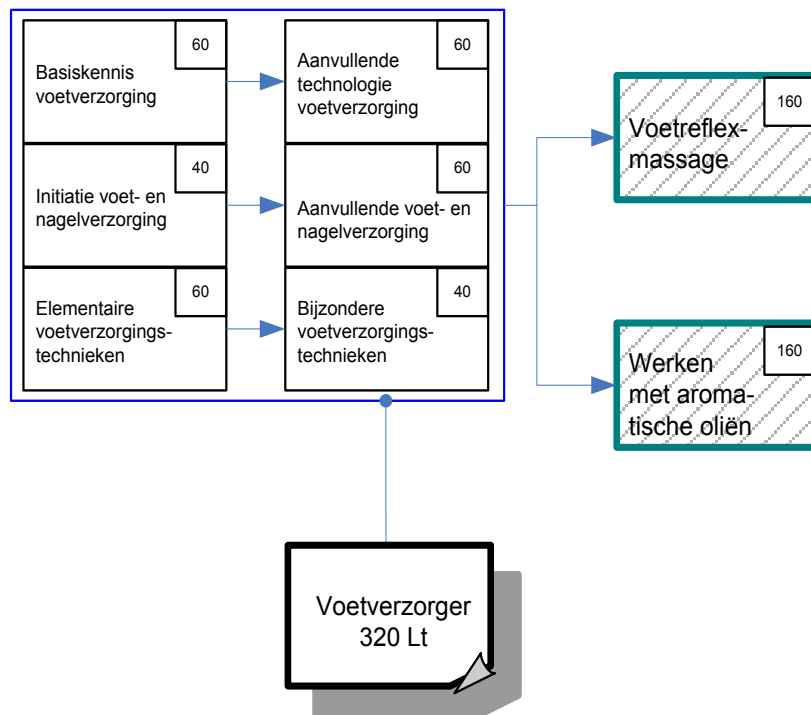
Basiskennis voetverzorging

60

Aanvullende technologie voetverzorging

60

Initiatie voet- en nagelverzorging

40

Aanvullende voet- en nagelverzorging

60

Elementaire voetverzorgingstechnieken

60

Bijzondere voetverzorgingstechnieken

40

Voetreflexmassage

160

Werken met aromatische oliën

160

Voetverzorger
320 Lt